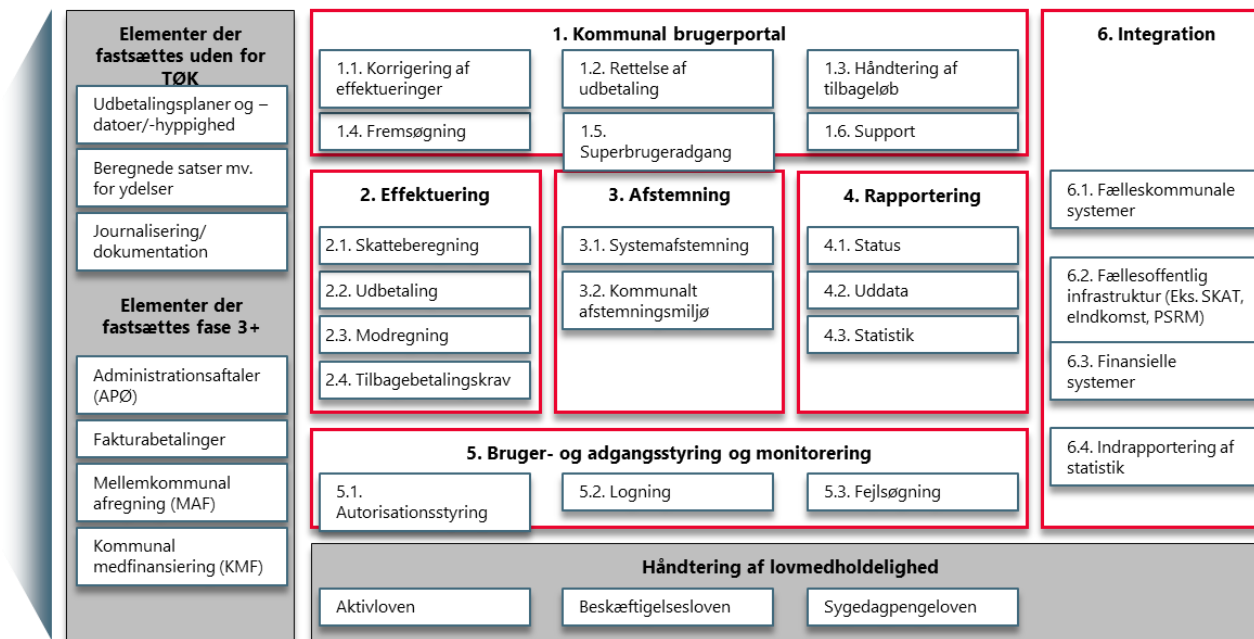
Elementer der fastsættes uden for TØK

Udbetalingsplaner og –datoer/-hyppighed

Beregnede satser mv. for ydelser

Journalisering/ dokumentation

Elementer der fastsættes fase 3+

Administrationsaftaler (APØ)

Fakturabetalinger

Mellemkommunal afregning (MAF)

Kommunal medfinansiering (KMF)

1. Kommunal brugerportal

1.1. Korrigering af effektueringer

1.2. Rettelse af udbetaling

1.3. Håndtering af tilbageløb

1.4. Fremsøgning

1.5. Superbrugeradgang

1.6. Support

2. Effektuering

2.1. Skatteberegning

2.2. Udbetaling

2.3. Modregning

2.4. Tilbagebetalingskrav

3. Afstemning

3.1. Systemafstemning

3.2. Kommunalt afstemningsmiljø

4. Rapportering

4.1. Status

4.2. Uddata

4.3. Statistik

5. Bruger- og adgangsstyring og monitorering

5.1. Autorisationsstyring

5.2. Logning

5.3. Fejlsøgning

6. Integration

6.1. Fælleskommunale systemer

6.2. Fællesoffentlig infrastruktur (Eks. SKAT, eIndkomst, PSRM)

6.3. Finansielle systemer

6.4. Indrapportering af statistik

Håndtering af lovmedholdelighed

Aktivloven

Beskæftigelsesloven

Sygedagpengeloven